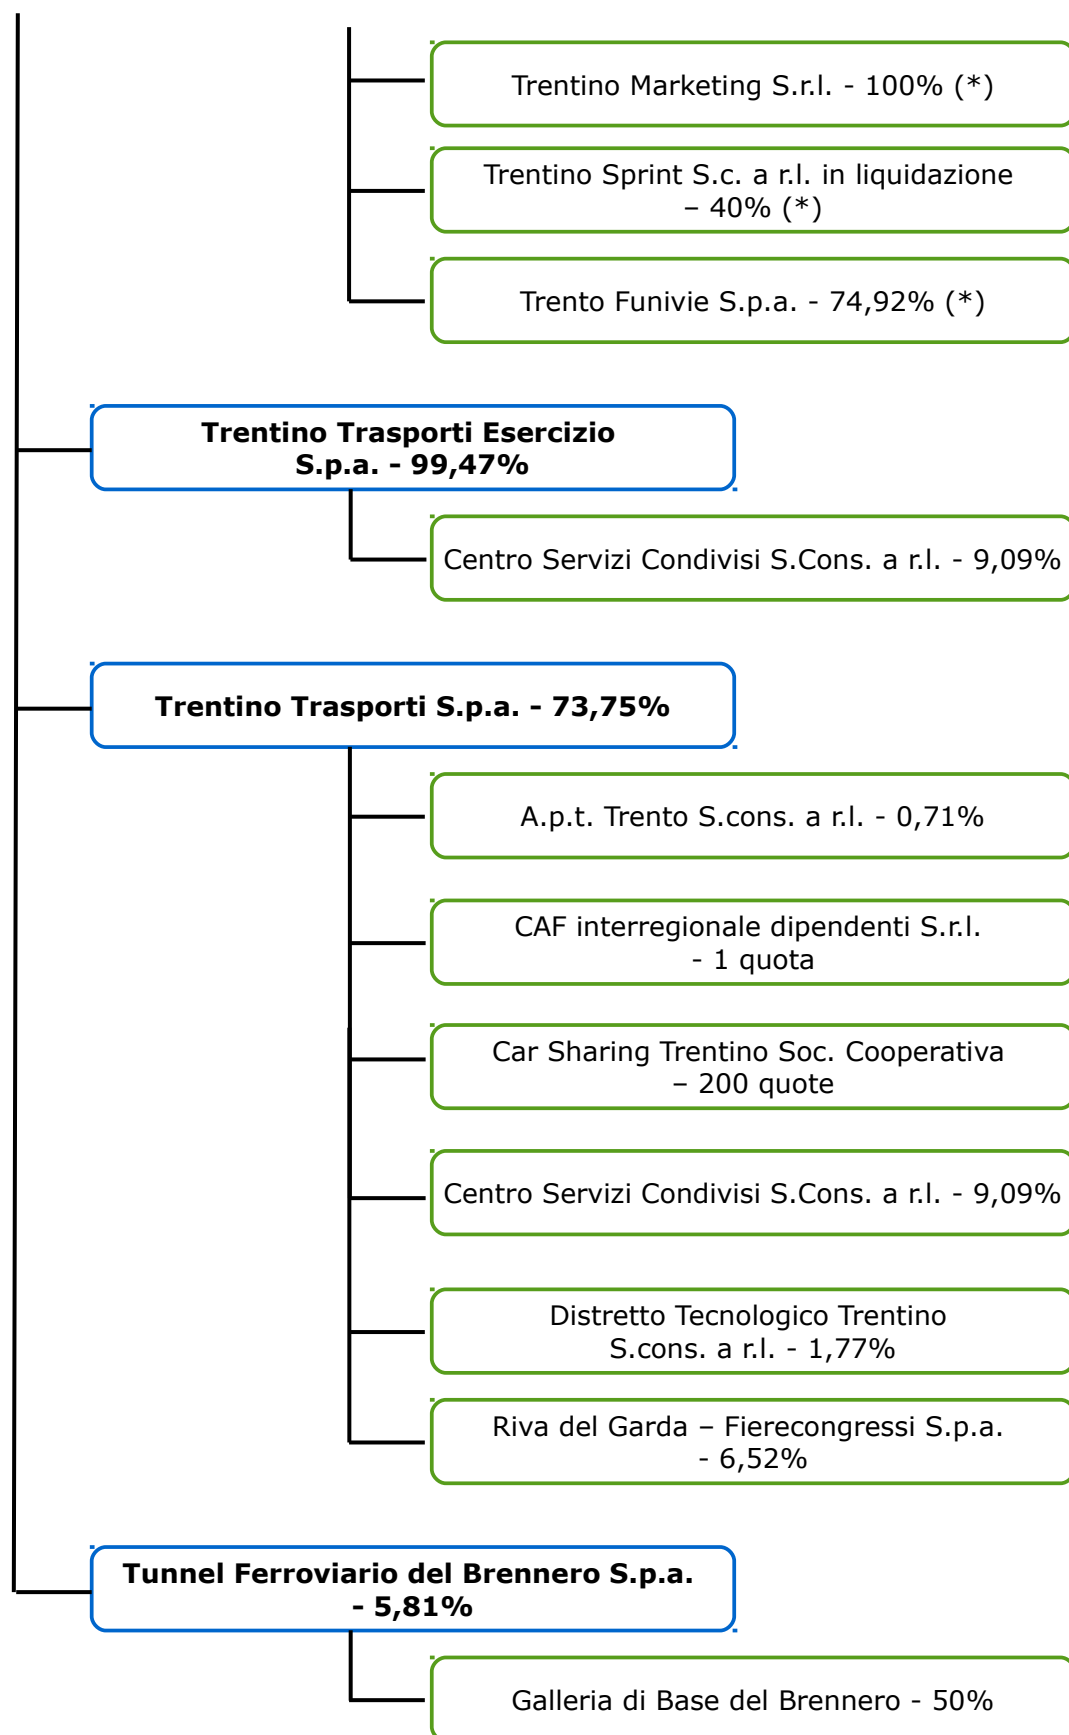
Trentino Marketing S.r.l. - 100% (*)

Trentino Sprint S.c. a r.l. in liquidazione – 40% (*)

Trento Funivie S.p.a. - 74,92% (*)

**Trentino Trasporti Esercizio S.p.a. - 99,47%**

Centro Servizi Condivisi S.Cons. a r.l. - 9,09%

**Trentino Trasporti S.p.a. - 73,75%**

A.p.t. Trento S.cons. a r.l. - 0,71%

CAF interregionale dipendenti S.r.l. - 1 quota

Car Sharing Trentino Soc. Cooperativa – 200 quote

Centro Servizi Condivisi S.Cons. a r.l. - 9,09%

Distretto Tecnologico Trentino S.cons. a r.l. - 1,77%

Riva del Garda – Fierecongressi S.p.a. - 6,52%

**Tunnel Ferroviario del Brennero S.p.a. - 5,81%**

Galleria di Base del Brennero - 50%